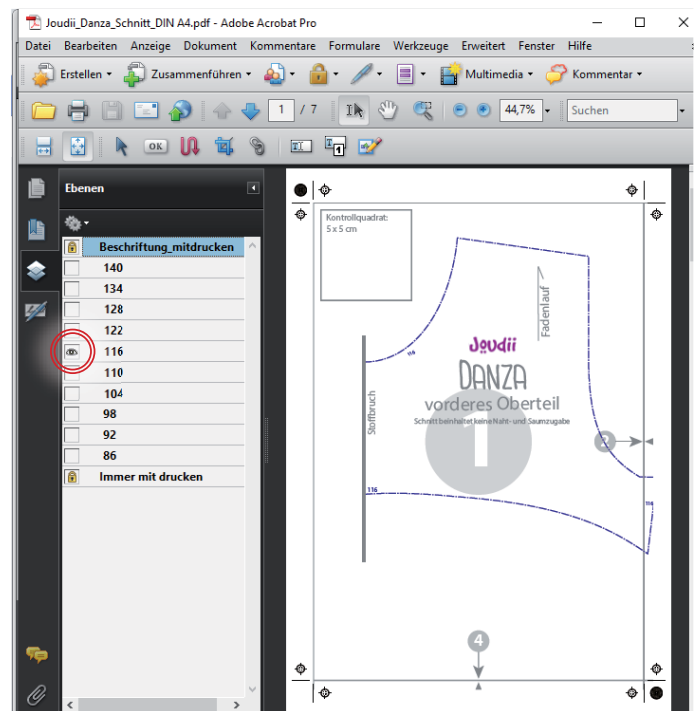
Joudii_Danza_Schnitt_DIN A4.pdf - Adobe Acrobat Pro

Datei Bearbeiten Anzeige Dokument Kommentare Formulare Werkzeuge Erweitert Fenster Hilfe

Erstellen Zusammenführen Multimedia Kommentar

1 / 7 44,7% Suchen

Ebenen

Beschriftung_mitdrucken
140
134
128
122
116
110
104
98
92
86
Immer mit drucken

Kontrollquadrat: 5 x 5 cm

Fadenlauf

Joudii
DANZA
vorderes Oberteil
Schnitt beinhaltet keine Naht- und Saumzugabe

Stoffbruch

1

2

4

116

116

116

116